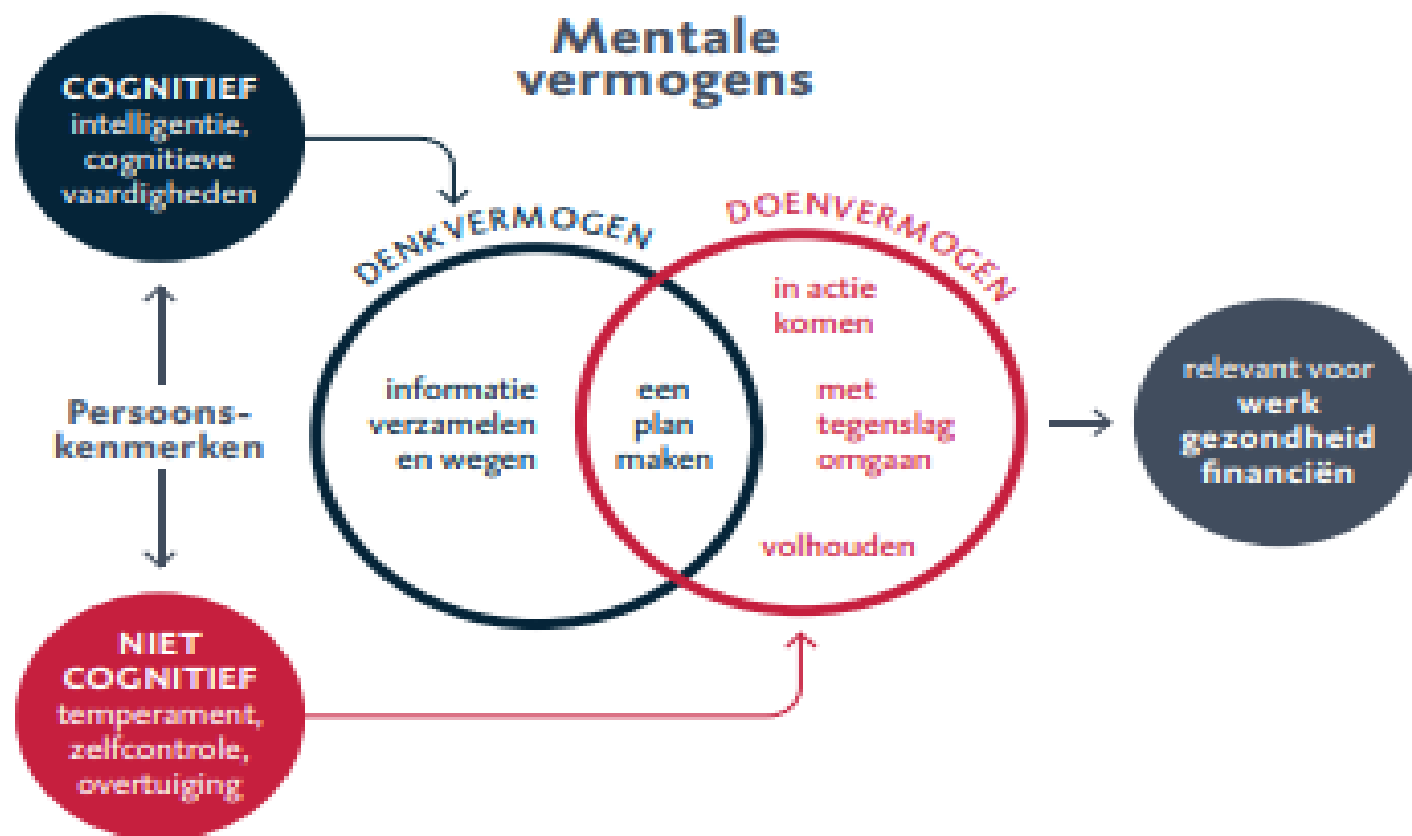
Mentale vermogens

COGNITIEF
intelligentie, cognitieve vaardigheden

Persoons-kenmerken

NIET COGNITIEF
temperament, zelfcontrole, overtuiging

DENKVERMOGEN

DOENVERMOGEN

informatie verzamelen en wegen

een plan maken

in actie komen

met tegenslag omgaan

volhouden

relevant voor
werk
gezondheid
financiën